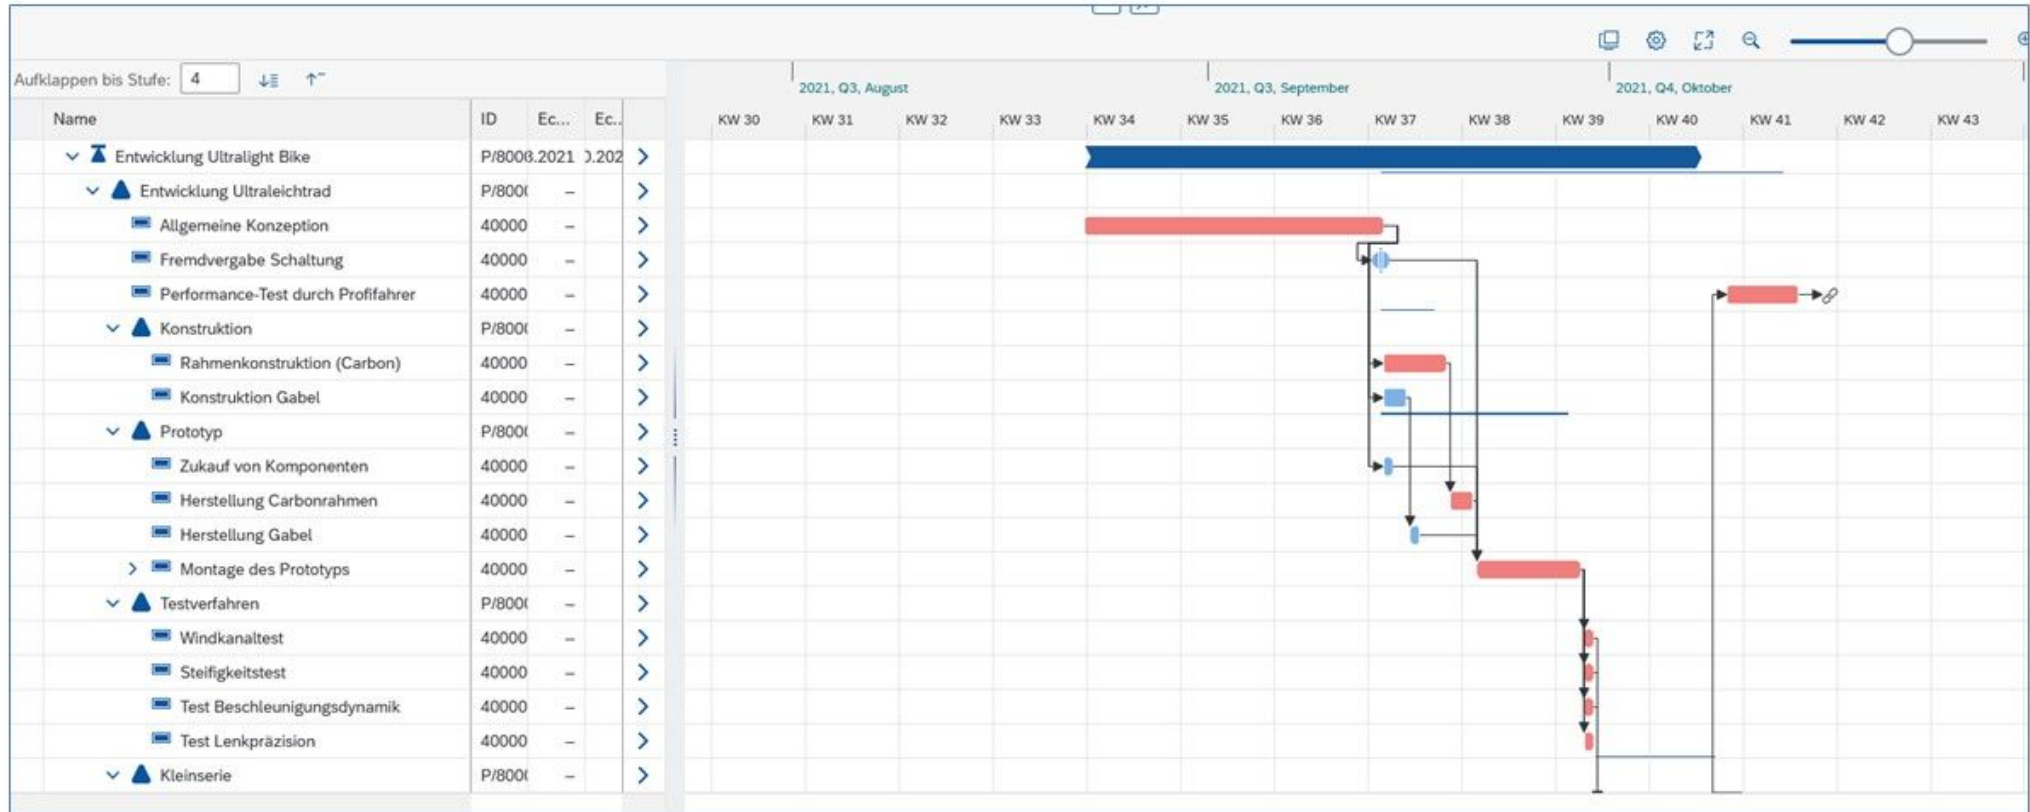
Aufklappen bis Stufe: 4

| Name | ID | Ec... | Ec... |
|---|---|---|---|
| Entwicklung Ultralight Bike | P/8000 | 8.2021 | 0.202 |
| Entwicklung Ultraleichtrad | P/8000 | – | |
| Allgemeine Konzeption | 40000 | – | |
| Fremdvergabe Schaltung | 40000 | – | |
| Performance-Test durch Profifahrer | 40000 | – | |
| Konstruktion | P/8000 | – | |
| Rahmenkonstruktion (Carbon) | 40000 | – | |
| Konstruktion Gabel | 40000 | – | |
| Prototyp | P/8000 | – | |
| Zukauf von Komponenten | 40000 | – | |
| Herstellung Carbonrahmen | 40000 | – | |
| Herstellung Gabel | 40000 | – | |
| Montage des Prototyps | 40000 | – | |
| Testverfahren | P/8000 | – | |
| Windkanaltest | 40000 | – | |
| Steifigkeitstest | 40000 | – | |
| Test Beschleunigungsdynamik | 40000 | – | |
| Test Lenkpräzision | 40000 | – | |
| Kleinserie | P/8000 | – | |

2021, Q3, August
2021, Q3, September
2021, Q4, Oktober

KW 30 KW 31 KW 32 KW 33 KW 34 KW 35 KW 36 KW 37 KW 38 KW 39 KW 40 KW 41 KW 42 KW 43